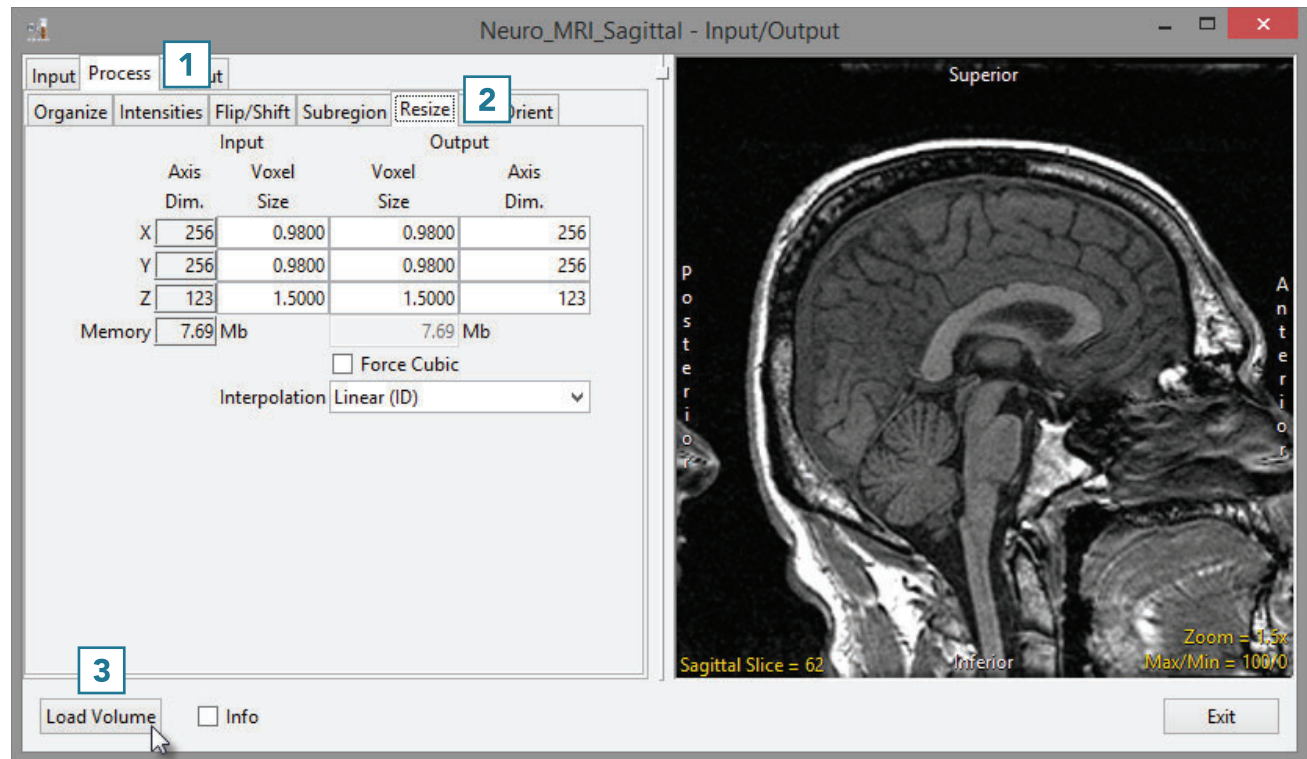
Neuro_MRI_Sagittal - Input/Output

Input Process 1 ut

Organize Intensities Flip/Shift Subregion Resize 2 Orient

| | Input | | Output | |
|---|---|---|---|---|
| | Axis Dim. | Voxel Size | Voxel Size | Axis Dim. |
| X | 256 | 0.9800 | 0.9800 | 256 |
| Y | 256 | 0.9800 | 0.9800 | 256 |
| Z | 123 | 1.5000 | 1.5000 | 123 |
| Memory | 7.69 Mb | | 7.69 Mb | |

Force Cubic

Interpolation Linear (ID)

Superior

Posterior

Anterior

Inferior

Sagittal Slice = 62

Zoom = 1.5x
Max/Min = 100/0

3

Load Volume Info

Exit